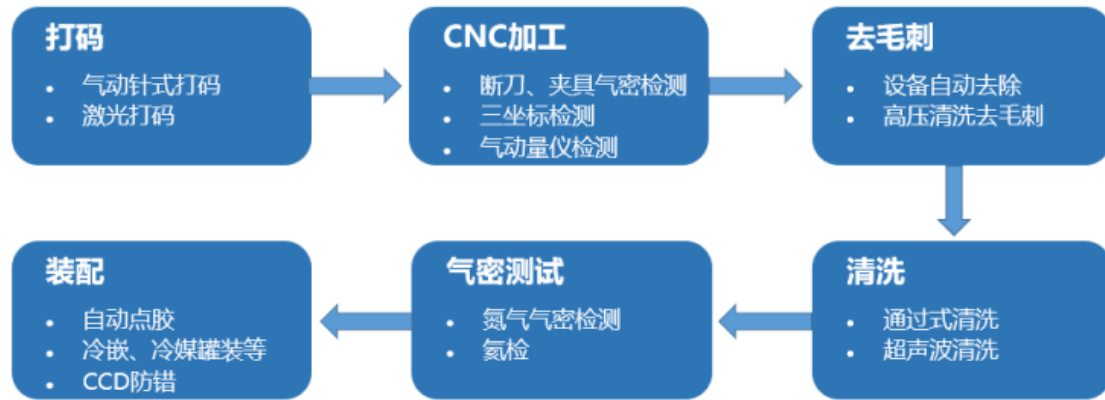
打码

- 气动针式打码
- 激光打码

CNC加工

- 断刀、夹具气密检测
- 三坐标检测
- 气动量仪检测

去毛刺

- 设备自动去除
- 高压清洗去毛刺

清洗

- 通过式清洗
- 超声波清洗

气密测试

- 氮气气密检测
- 氦检

装配

- 自动点胶
- 冷嵌、冷媒罐装等
- CCD防错